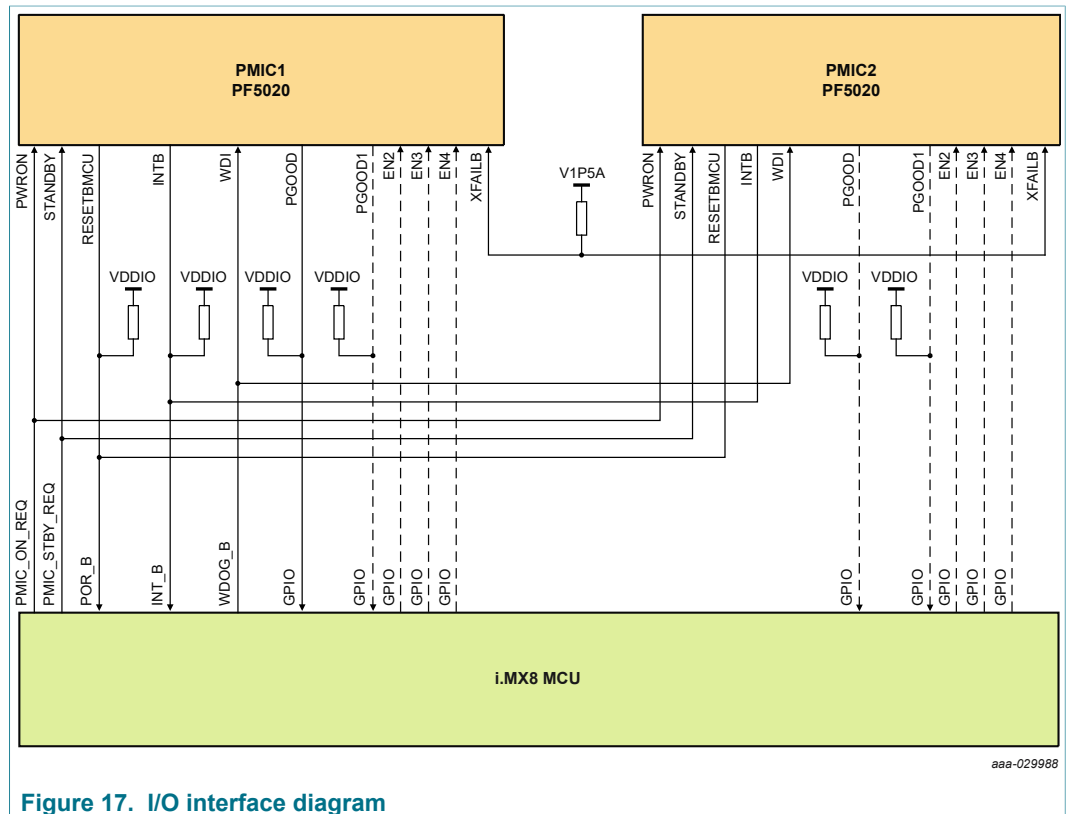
PMIC1
PF5020

PMIC2
PF5020

PWRON
STANDBY
RESETBMCU
INTB
WDI
PGOOD
PGOOD1
EN2
EN3
EN4
XFAILB

V1P5A

PWRON
STANDBY
RESETBMCU
INTB
WDI
PGOOD
PGOOD1
EN2
EN3
EN4
XFAILB

VDDIO
VDDIO
VDDIO
VDDIO

VDDIO
VDDIO

PMIC_ON_REQ
PMIC_STBY_REQ
POR_B
INT_B
WDOG_B
GPIO
GPIO
GPIO
GPIO
GPIO

GPIO
GPIO
GPIO
GPIO
GPIO

i.MX8 MCU

aaa-029988

Figure 17. I/O interface diagram